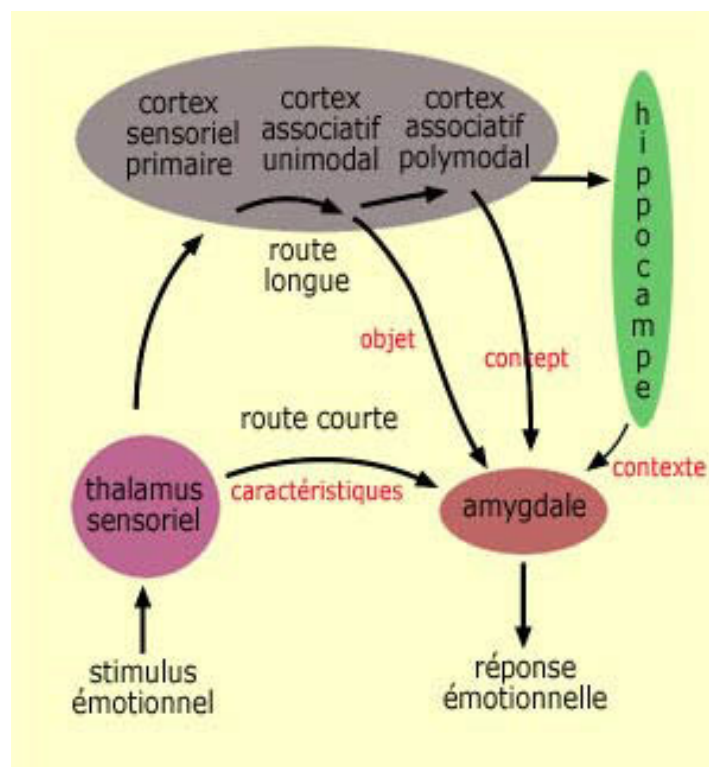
cortex sensoriel primaire

cortex associatif unimodal

cortex associatif polymodal

hippocampe

route longue

objet

concept

route courte

thalamus sensoriel

caractéristiques

contexte

amygdale

stimulus émotionnel

réponse émotionnelle